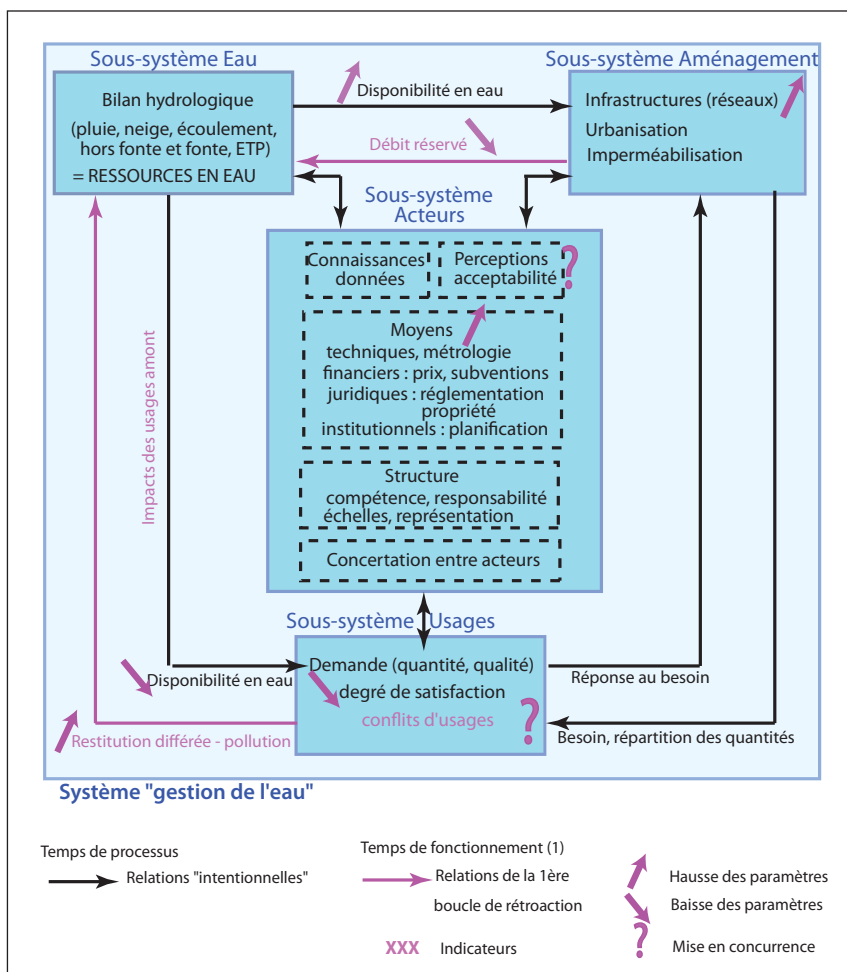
Sous-système Eau

Sous-système Aménagement

Bilan hydrologique

(pluie, neige, écoulement, hors fonte et fonte, ETP)

= RESSOURCES EN EAU

Disponibilité en eau

Débit réservé

Infrastructures (réseaux)

Urbanisation

Imperméabilisation

Sous-système Acteurs

Connaissances données

Perceptions acceptabilité

?

Moyens

techniques, métrologie

financiers : prix, subventions

juridiques : réglementation propriété

institutionnels : planification

Structure

compétence, responsabilité

échelles, représentation

Concertation entre acteurs

Impacts des usages amont

Sous-système Usages

Disponibilité en eau

Demande (quantité, qualité)

degré de satisfaction

conflits d'usages

?

Réponse au besoin

Restitution différée - pollution

Besoin, répartition des quantités

Système "gestion de l'eau"

Temps de processus

Relations "intentionnelles"

Temps de fonctionnement (1)

Relations de la 1ère boucle de rétroaction

Hausse des paramètres

Baisse des paramètres

XXX Indicateurs

?

Mise en concurrence